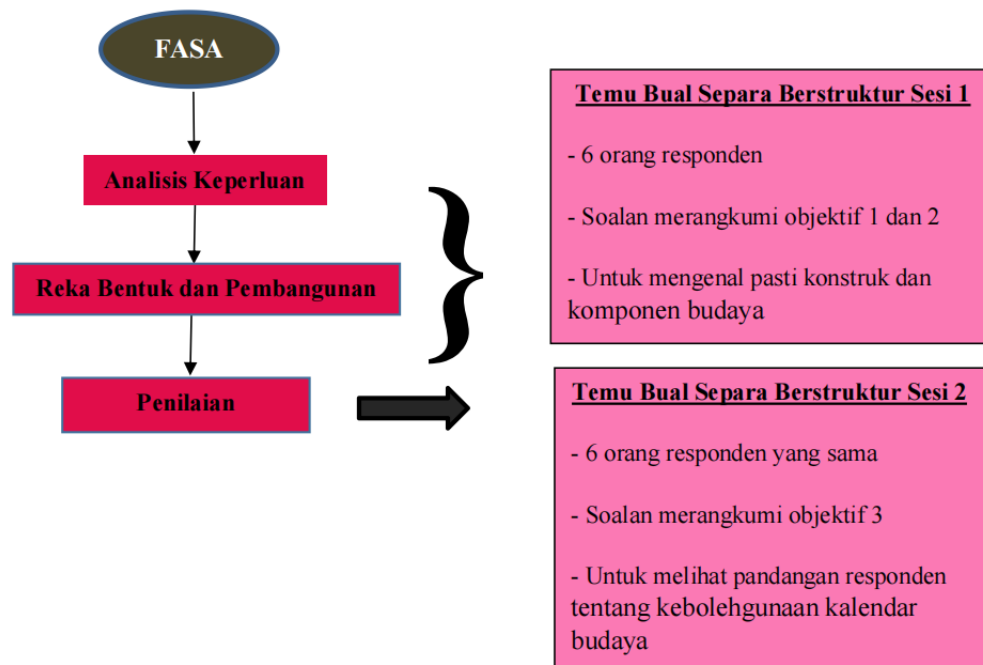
FASA

Analisis Keperluan

Reka Bentuk dan Pembangunan

Penilaian

Temu Bual Separa Berstruktur Sesi 1

- 6 orang responden

- Soalan merangkumi objektif 1 dan 2

- Untuk mengenal pasti konstruk dan komponen budaya

Temu Bual Separa Berstruktur Sesi 2

- 6 orang responden yang sama

- Soalan merangkumi objektif 3

- Untuk melihat pandangan responden tentang kebolehgunaan kalendar budaya